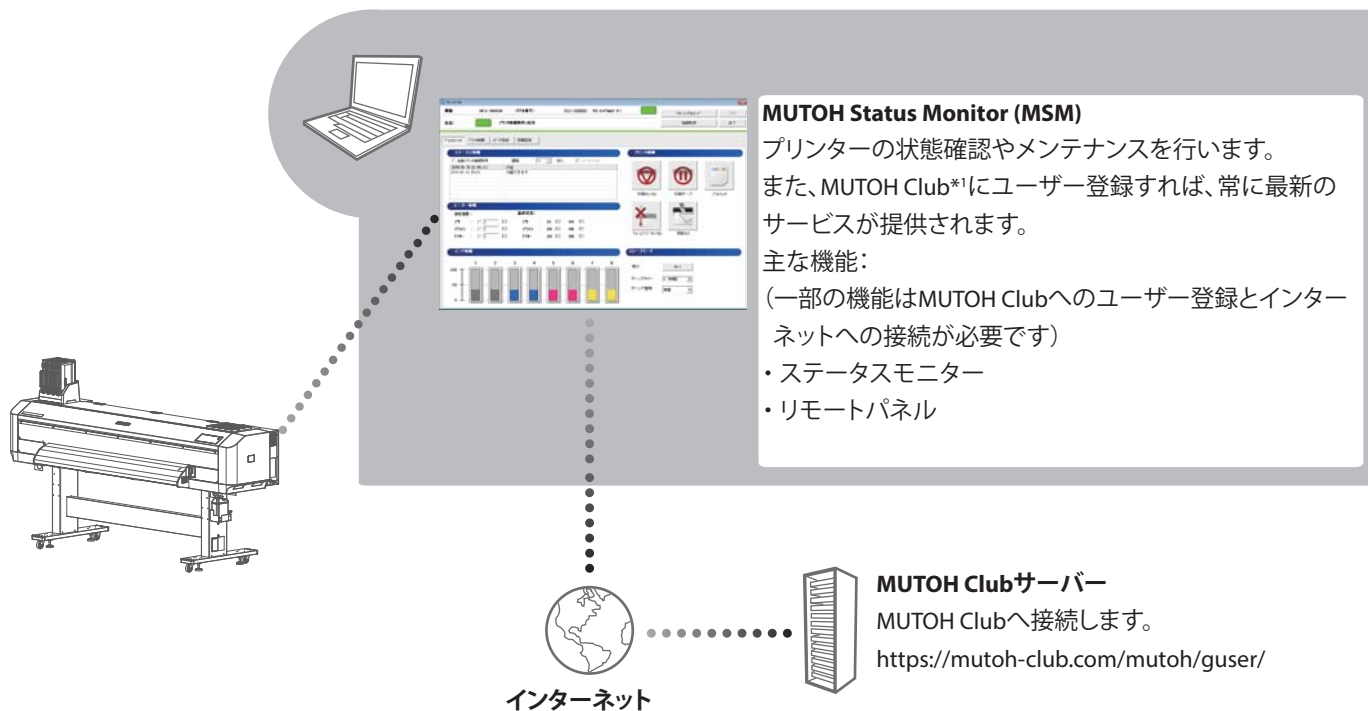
MUTOH Status Monitor (MSM)
プリンターの状態確認やメンテナンスを行います。
また、MUTOH Club*1にユーザー登録すれば、常に最新のサービスが提供されます。
主な機能：
（一部の機能はMUTOH Clubへのユーザー登録とインターネットへの接続が必要です）
・ステータスモニター
・リモートパネル

MUTOH Clubサーバー
MUTOH Clubへ接続します。
https://mutoh-club.com/mutoh/guser/

インターネット